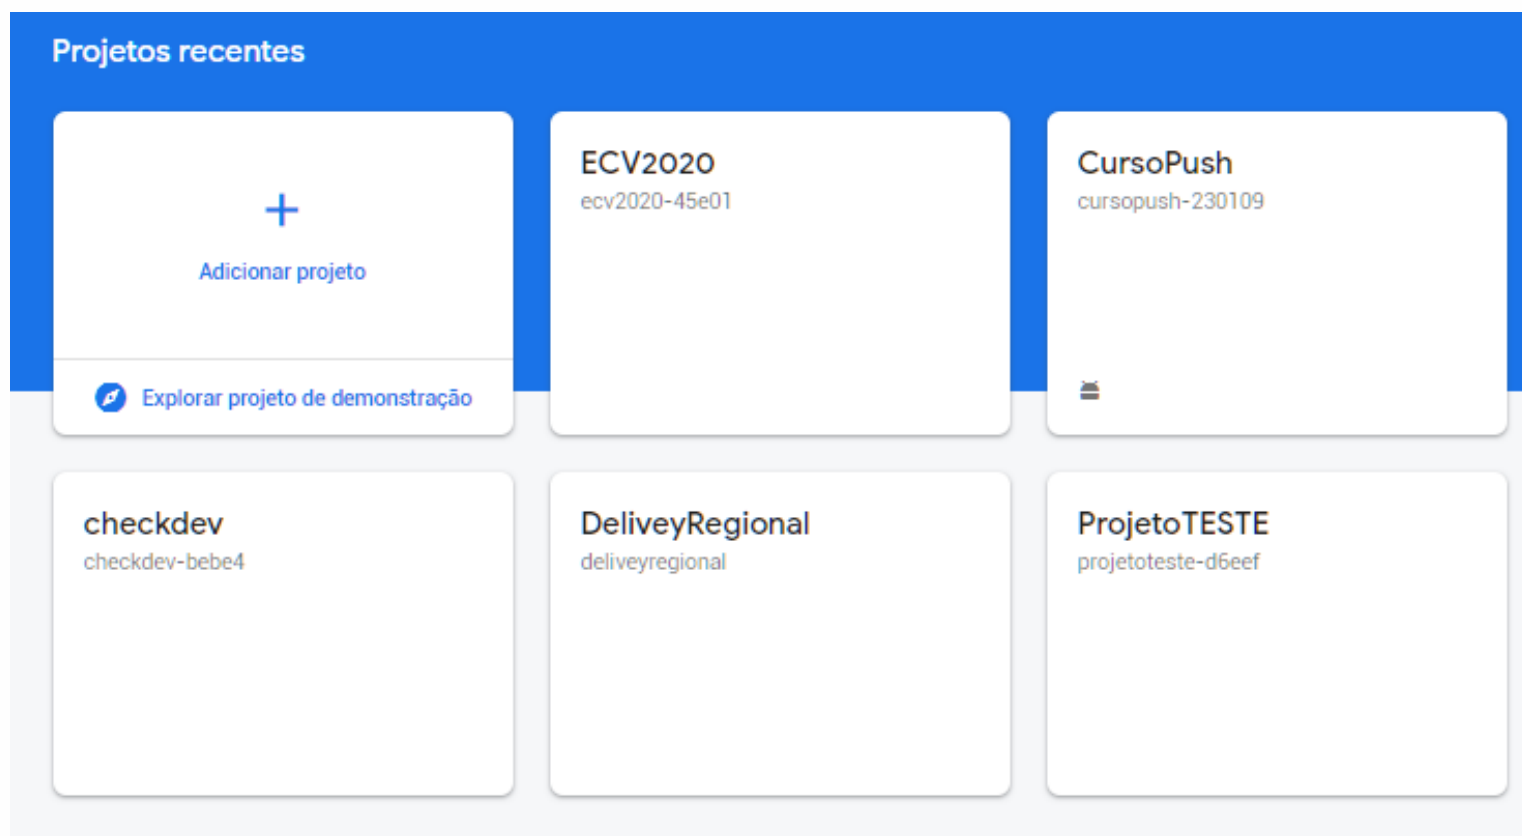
Projetos recentes

+

Adicionar projeto

Explorar projeto de demonstração

ECV2020
ecv2020-45e01

CursoPush
cursopush-230109

checkdev
checkdev-bebe4

DeliveyRegional
deliveyregional

ProjetoTESTE
projetoteste-d6eef